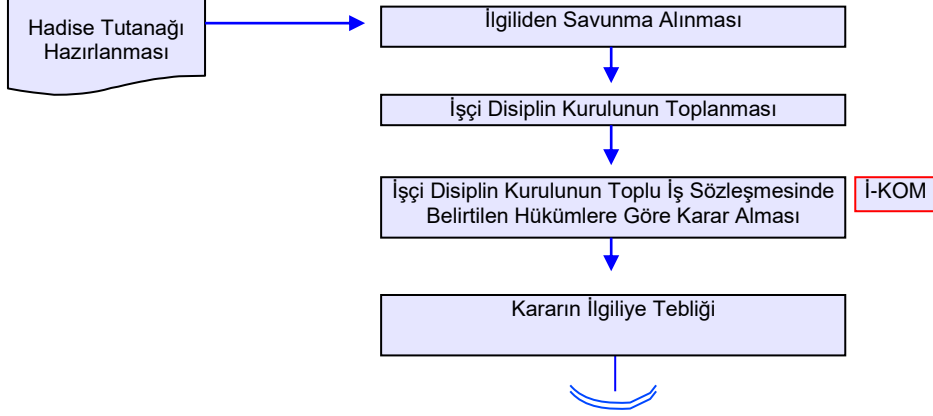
Hadise Tutanağı Hazırlanması

İlgiliden Savunma Alınması

İşçi Disiplin Kurulunun Toplanması

İşçi Disiplin Kurulunun Toplu İş Sözleşmesinde Belirtilen Hükümlere Göre Karar Alması

İ-KOM

Kararın İlgiliye Tebliği